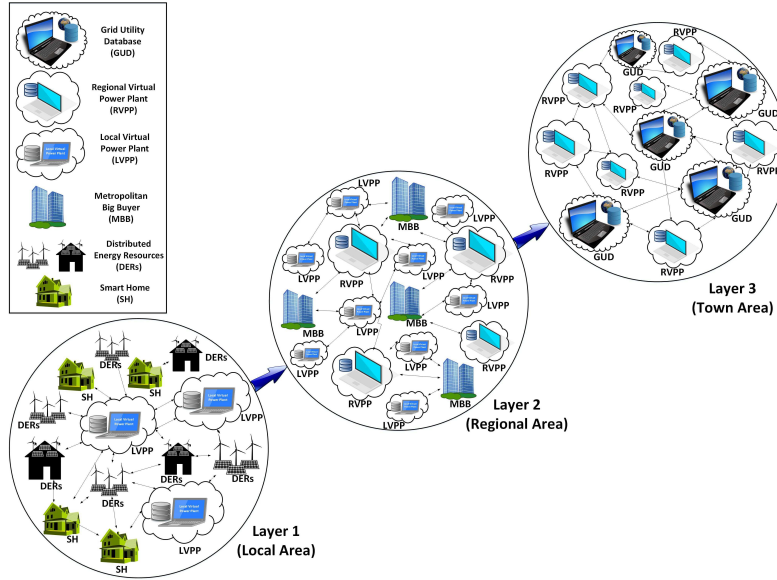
Grid Utility Database (GUD)

Regional Virtual Power Plant (RVPP)

Local Virtual Power Plant (LVPP)

Metropolitan Big Buyer (MBB)

Distributed Energy Resources (DERs)

Smart Home (SH)

DERs
DERs
SH
SH
DERs
LVPP
LVPP
DERs
DERs
DERs
DERs
SH
LVPP
SH

Layer 1
(Local Area)

LVPP
MBB
LVPP
RVPP
LVPP
RVPP
LVPP
MBB
LVPP
MBB
LVPP
RVPP
LVPP
RVPP
MBB
LVPP

Layer 2
(Regional Area)

RVPP
GUD
RVPP
RVPP
GUD
RVPP
RVPP
GUD
RVPP
GUD
GUD
RVPP

Layer 3
(Town Area)